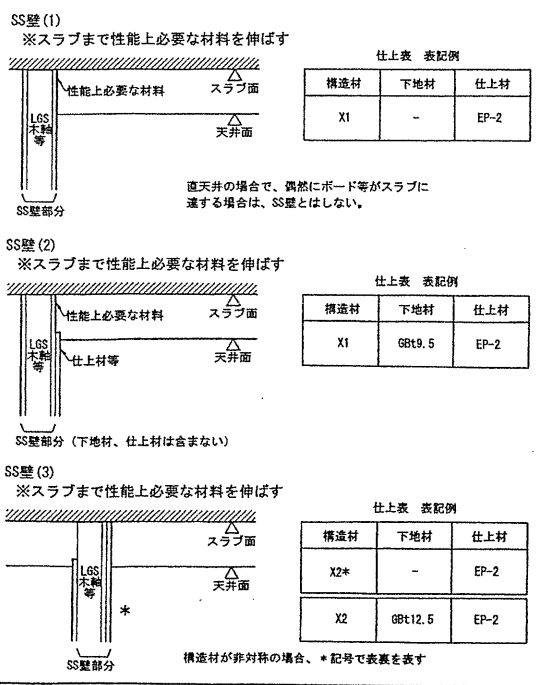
SS壁(1)
※スラブまで性能上必要な材料を伸ばす

性能上必要な材料
スラブ面
LGS 木軸 等
天井面
SS壁部分

仕上表　表記例

| 構造材 | 下地材 | 仕上材 |
|---|---|---|
| X1 | - | EP-2 |

直天井の場合で、偶然にボード等がスラブに達する場合は、SS壁とはしない。

SS壁(2)
※スラブまで性能上必要な材料を伸ばす

性能上必要な材料
スラブ面
LGS 木軸 等
仕上材等
天井面
SS壁部分（下地材、仕上材は含まない）

仕上表　表記例

| 構造材 | 下地材 | 仕上材 |
|---|---|---|
| X1 | GBt9.5 | EP-2 |

SS壁(3)
※スラブまで性能上必要な材料を伸ばす

スラブ面
LGS 木軸 等
天井面
*
SS壁部分

仕上表　表記例

| 構造材 | 下地材 | 仕上材 |
|---|---|---|
| X2* | - | EP-2 |
| X2 | GBt12.5 | EP-2 |

構造材が非対称の場合、＊記号で表裏を表す